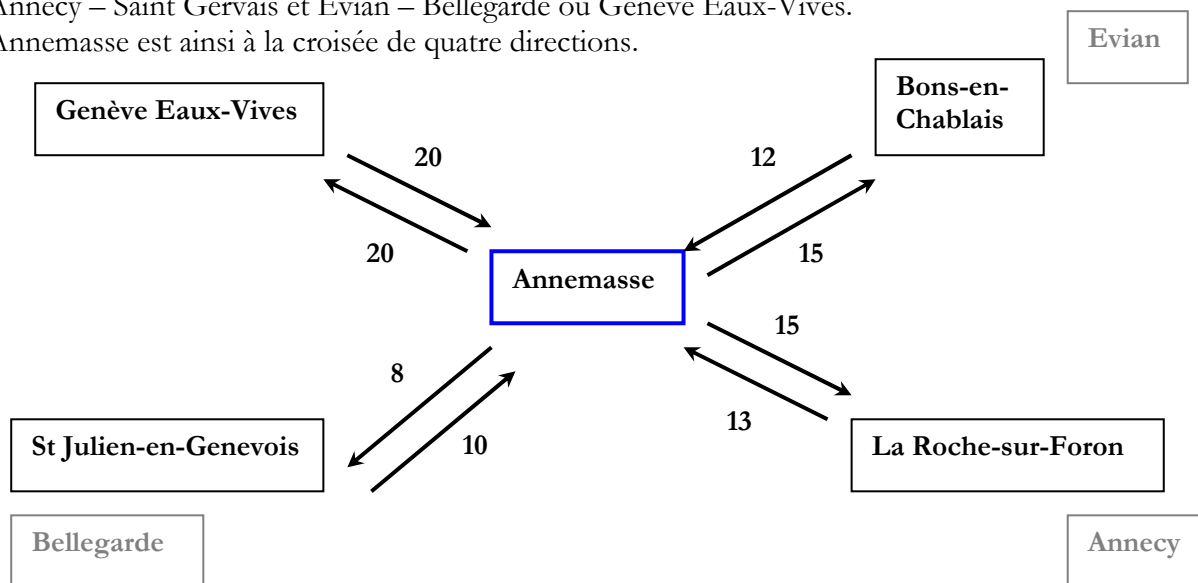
Annecy – Saint Gervais et Evian – Bellegarde ou Genève Eaux-Vives. Annemasse est ainsi à la croisée de quatre directions.

Evian

Genève Eaux-Vives

Bons-en-Chablais

20

12

20

Annemasse

15

15

8

13

St Julien-en-Genevois

10

La Roche-sur-Foron

Bellegarde

Annecy